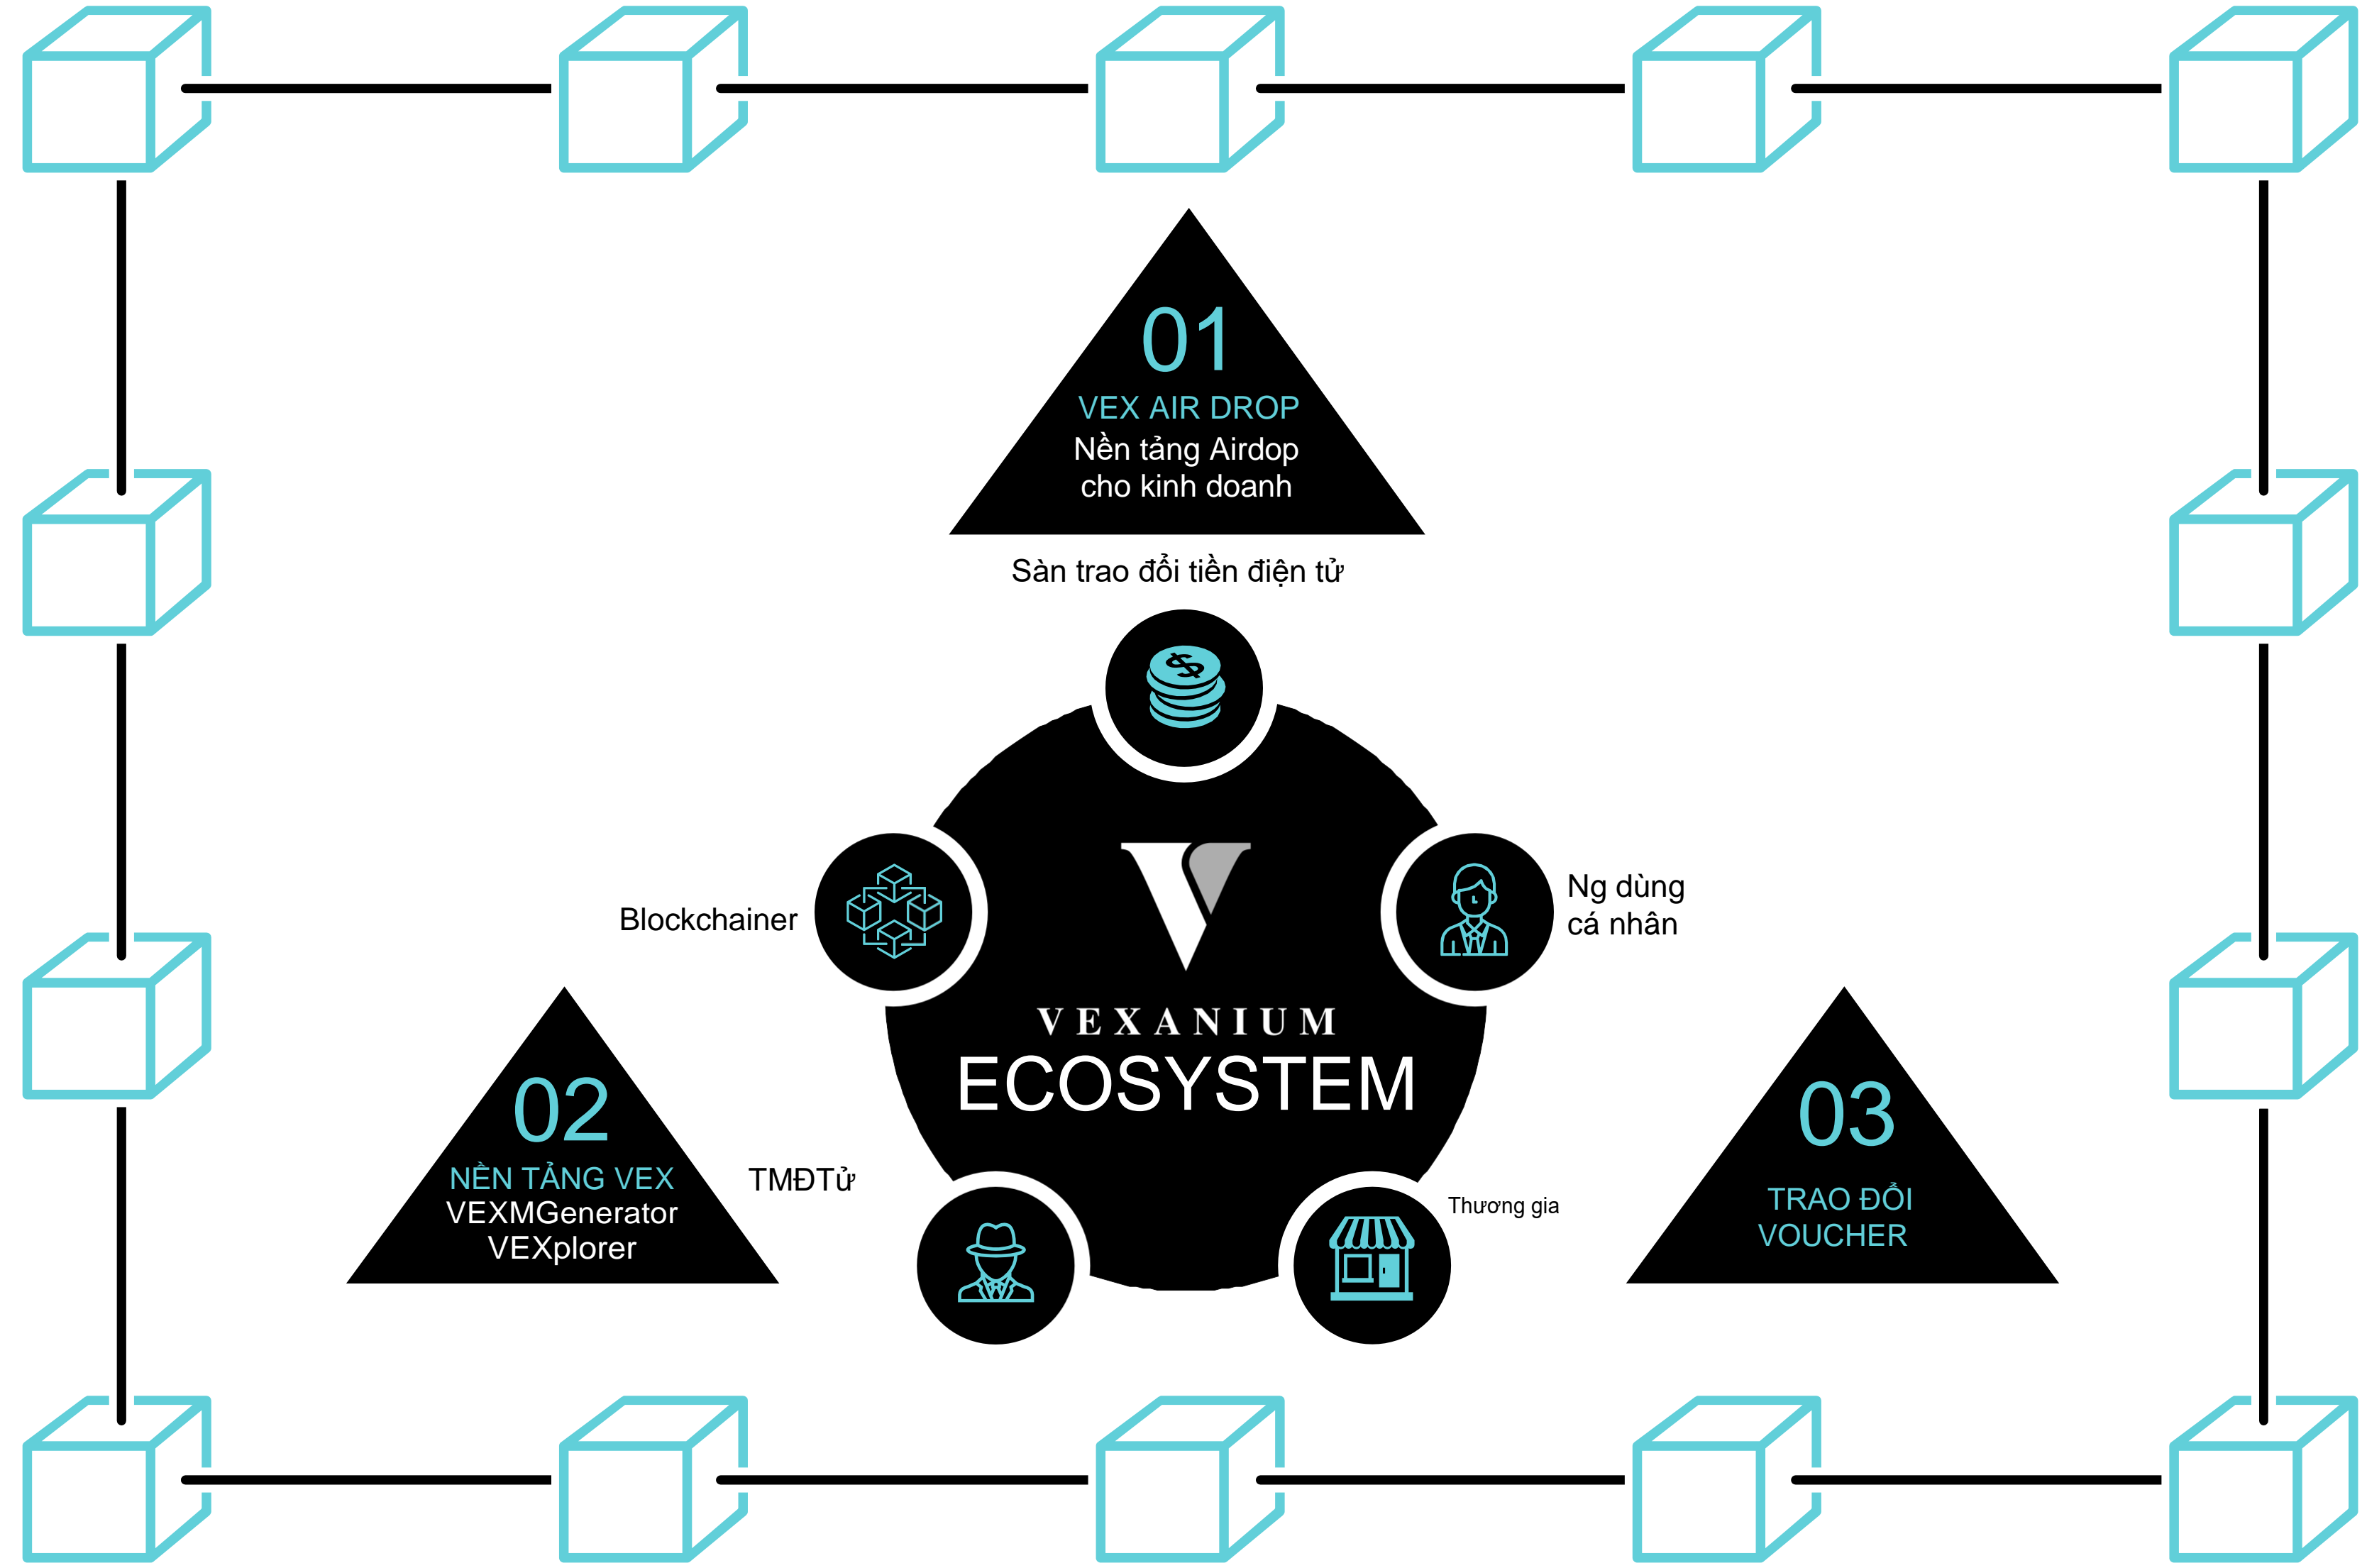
01
VEX AIR DROP
Nền tảng Airdop cho kinh doanh

Sàn trao đổi tiền điện tử

Blockchainer

Ng dùng cá nhân

VEXANIUM
ECOSYSTEM

02
NỀN TẢNG VEX
VEXMGenerator
VEXplorer

TMĐTử

Thương gia

03
TRAO ĐỔI VOUCHER